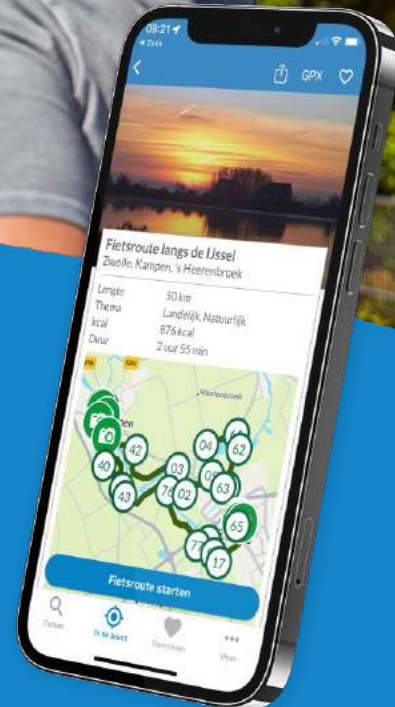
09:21
◂ Zoek

GPX

Fietsroute langs de IJssel
Zwolle, Kampen, 's Heerenbroek

| | |
|---|---|
| Lengte | 50 km |
| Thema | Landelijk, Natuurlijk |
| kcal | 876 kcal |
| Duur | 2 uur 55 min |

42
04
62
03
40
43
76
02
63
65
17

Fietsroute starten

Zoeken
In de buurt
Favorieten
Meer